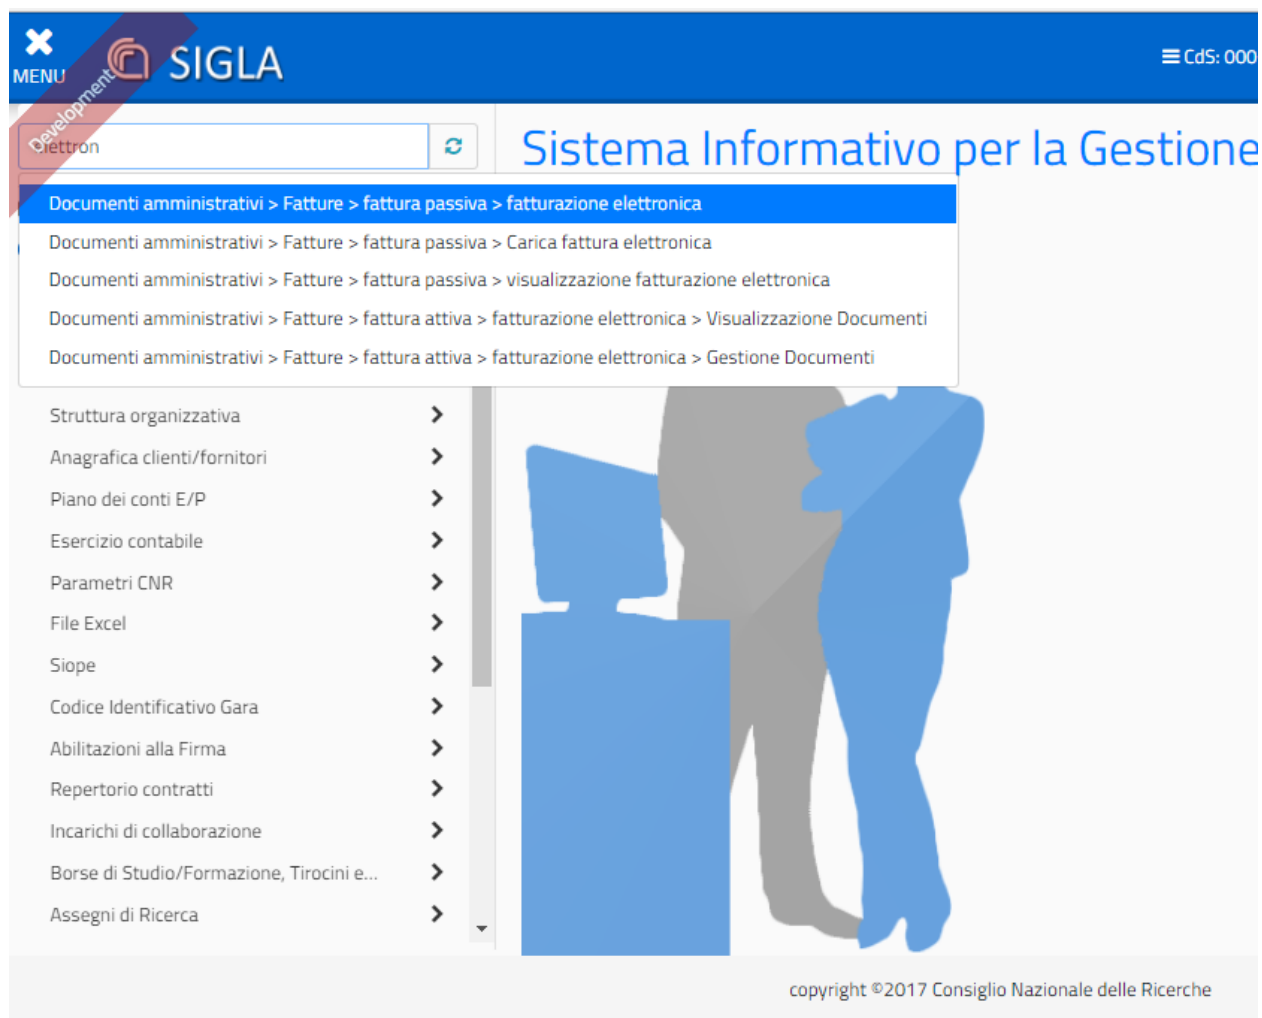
MENU

Development

SIGLA

CdS: 000

elettron

Sistema Informativo per la Gestione

Documenti amministrativi > Fatture > fattura passiva > fatturazione elettronica

Documenti amministrativi > Fatture > fattura passiva > Carica fattura elettronica

Documenti amministrativi > Fatture > fattura passiva > visualizzazione fatturazione elettronica

Documenti amministrativi > Fatture > fattura attiva > fatturazione elettronica > Visualizzazione Documenti

Documenti amministrativi > Fatture > fattura attiva > fatturazione elettronica > Gestione Documenti

Struttura organizzativa

Anagrafica clienti/fornitori

Piano dei conti E/P

Esercizio contabile

Parametri CNR

File Excel

Siope

Codice Identificativo Gara

Abilitazioni alla Firma

Repertorio contratti

Incarichi di collaborazione

Borse di Studio/Formazione, Tirocini e...

Assegni di Ricerca

copyright ©2017 Consiglio Nazionale delle Ricerche